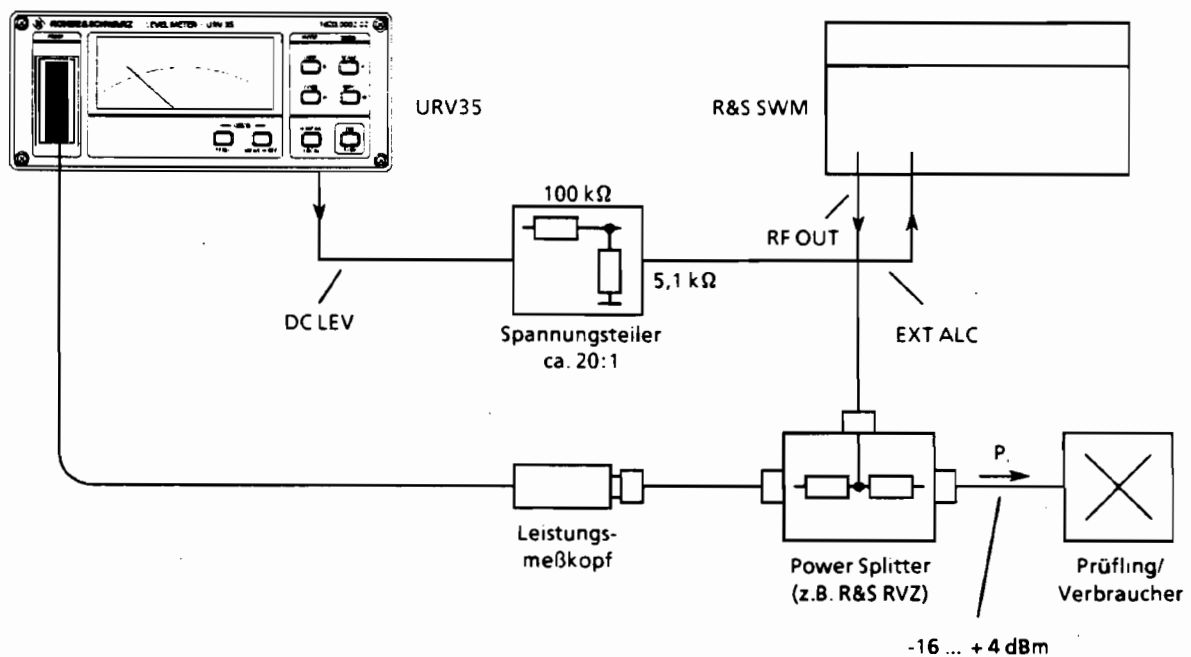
ROHDE&SCHWARZ LEVEL METER URV 35

URV35

R&S SWM

100 kΩ

RF OUT

5,1 kΩ

DC LEV

Spannungsteiler ca. 20:1

EXT ALC

P.

Leistungsmeßkopf

Power Splitter (z.B. R&S RVZ)

Prüfling/ Verbraucher

-16 ... + 4 dBm